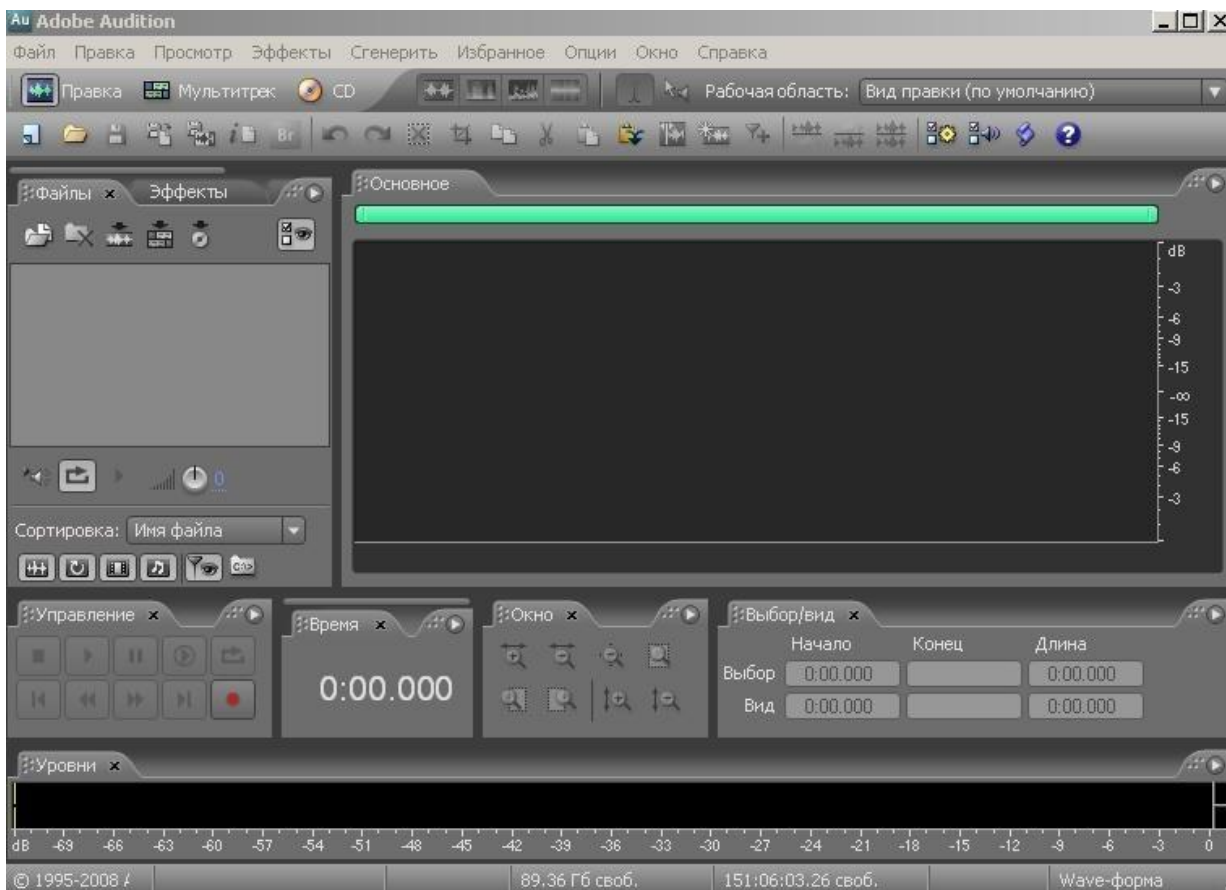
Au Adobe Audition

Файл Правка Просмотр Эффекты Сгенерить Избранное Опции Окно Справка

Правка Мультитрек CD Рабочая область: Вид правки (по умолчанию)

Файлы × Эффекты

Основное

dB
-3
-6
-9
-15
-∞
-15
-9
-6
-3

Сортировка: Имя файла

Управление ×

Время ×

0:00.000

Окно ×

Выбор/вид ×

| | Начало | Конец | Длина |
|---|---|---|---|
| Выбор | 0:00.000 | | 0:00.000 |
| Вид | 0:00.000 | | 0:00.000 |

Уровни ×

dB -69 -66 -63 -60 -57 -54 -51 -48 -45 -42 -39 -36 -33 -30 -27 -24 -21 -18 -15 -12 -9 -6 -3 0

© 1995-2008 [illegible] 89,36 Гб своб. 151:06:03.26 своб. Wave-форма